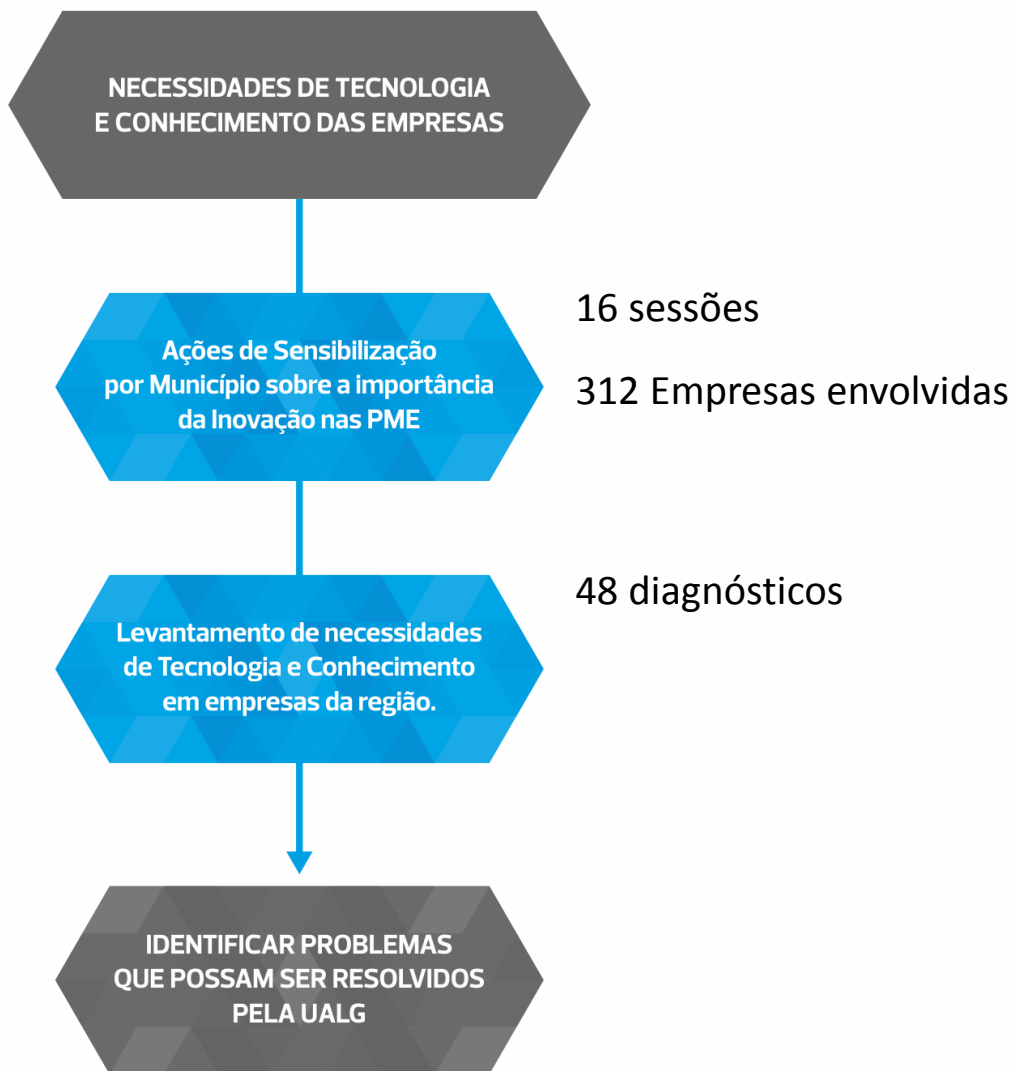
NECESSIDADES DE TECNOLOGIA E CONHECIMENTO DAS EMPRESAS

Ações de Sensibilização por Município sobre a importância da Inovação nas PME

16 sessões

312 Empresas envolvidas

Levantamento de necessidades de Tecnologia e Conhecimento em empresas da região.

48 diagnósticos

IDENTIFICAR PROBLEMAS QUE POSSAM SER RESOLVIDOS PELA UALG